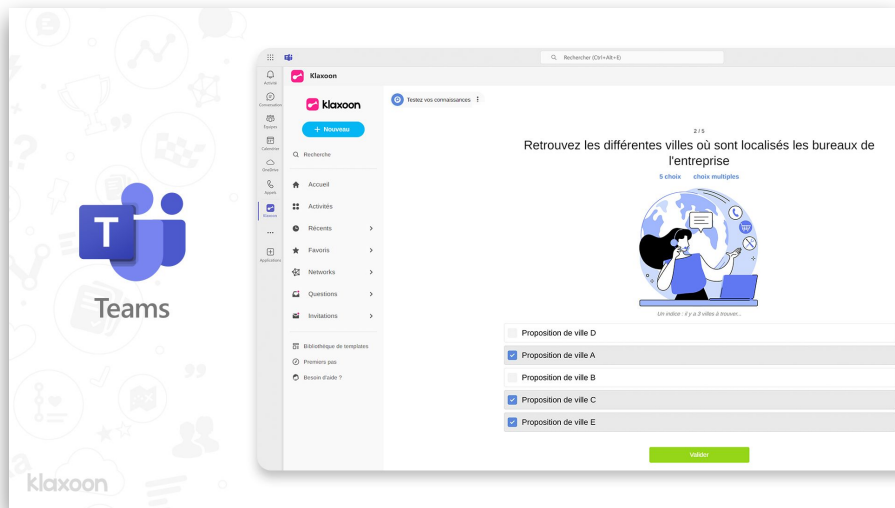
Teams

klaxoon

Rechercher (Ctrl+Alt+E)

Activité
Conversation
Équipes
Calendrier
OneDrive
Appels
Klaxoon
...
Applications

Klaxoon

klaxoon

+ Nouveau

Recherche

Accueil
Activités
Récents
Favoris
Networks
Questions
Invitations

Bibliothèque de templates
Premiers pas
Besoin d'aide ?

Testez vos connaissances

2 / 5

Retrouvez les différentes villes où sont localisés les bureaux de l'entreprise

5 choix choix multiples

Un indice : il y a 3 villes à trouver...

Proposition de ville D
Proposition de ville A
Proposition de ville B
Proposition de ville C
Proposition de ville E

Valider